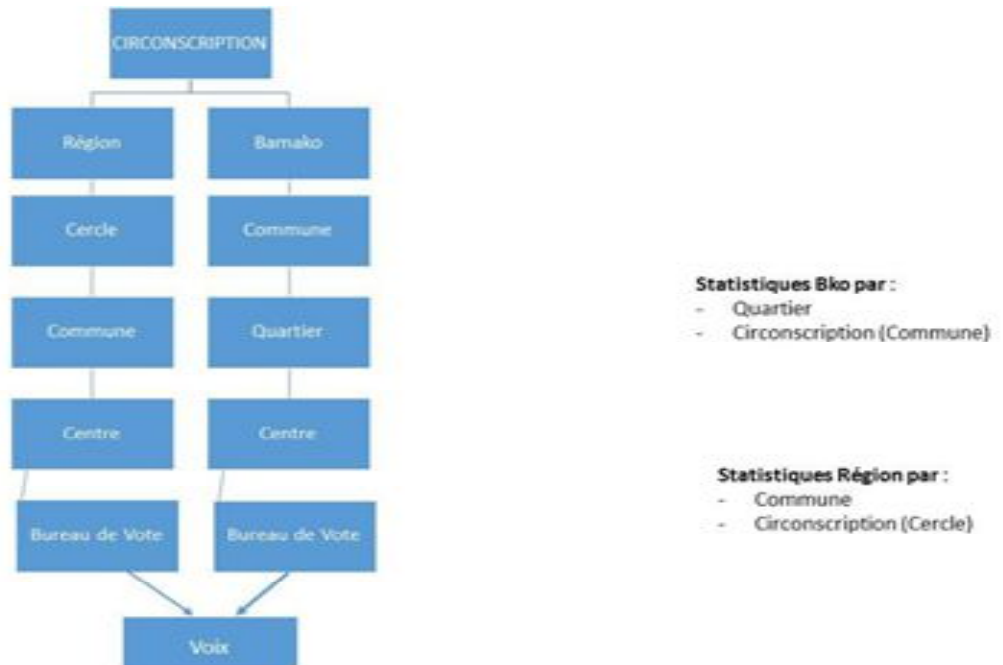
CIRCONSCRIPTION

Région

Cercle

Commune

Centre

Bureau de Vote

Bamako

Commune

Quartier

Centre

Bureau de Vote

Voix

**Statistiques Bko par :**
- Quartier
- Circonscription (Commune)

**Statistiques Région par :**
- Commune
- Circonscription (Cercle)